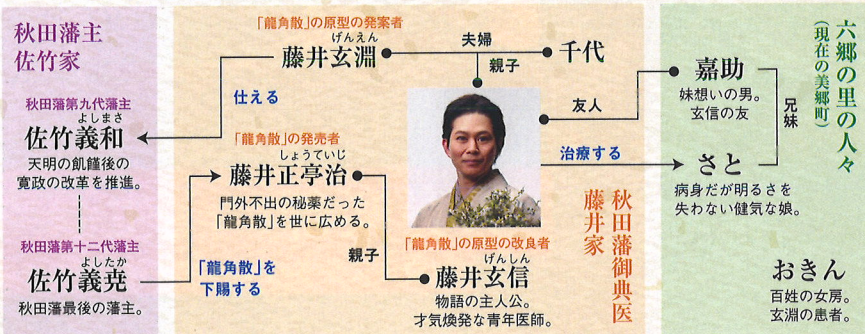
秋田藩主
佐竹家

秋田藩第九代藩主
佐竹義和（よしまさ）
天明の飢饉後の寛政の改革を推進。

秋田藩第十二代藩主
佐竹義堯（よしたか）
秋田藩最後の藩主。

「龍角散」の原型の発案者
藤井玄淵（げんえん）

夫婦

千代

親子

仕える

「龍角散」の発売者
藤井正亭治（しょうていじ）
門外不出の秘薬だった「龍角散」を世に広める。

「龍角散」を下賜する

親子

「龍角散」の原型の改良者
藤井玄信（げんしん）
物語の主人公。才気煥発な青年医師。

秋田藩御典医
藤井家

友人

治療する

六郷の里の人々
（現在の美郷町）

嘉助
妹想いの男。玄信の友

兄妹

さと
病身だが明るさを失わない健気な娘。

おきん
百姓の女房。玄淵の患者。